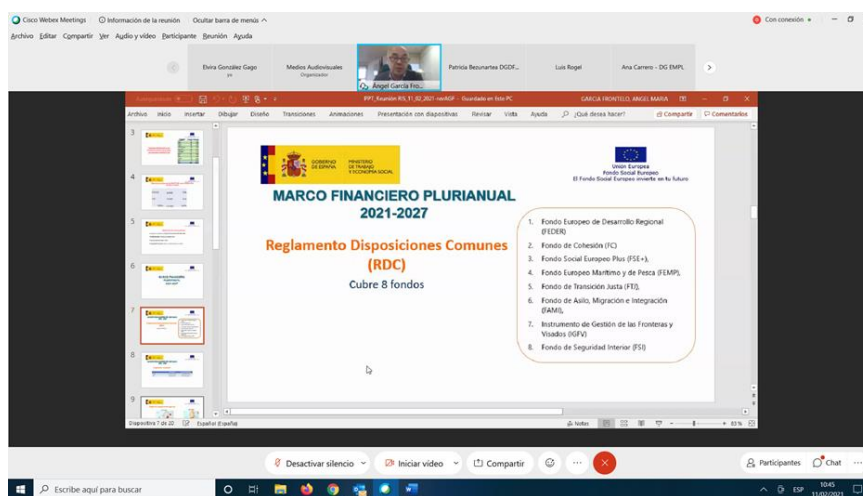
Cisco Webex Meetings  Información de la reunión  Ocultar barra de menús ^  Con conexión

Archivo  Editar  Compartir  Ver  Audio y vídeo  Participante  Reunión  Ayuda

Elvira González Gago
yo

Medios Audiovisuales
Organizador

Ángel García Fro...

Patricia Bezunartea DGDF...

Luis Rogel

Ana Carrero - DG EMPL

PPT_Reunión RIS_11_02_2021-cenAGF - Guardado en Este PC  GARCIA FRONTELO, ANGEL MARIA

Archivo  Inicio  Insertar  Dibujar  Diseño  Transiciones  Animaciones  Presentación con diapositivas  Revisar  Vista  Ayuda  ¿Qué desea hacer?  Compartir  Comentarios

GOBIERNO DE ESPAÑA  MINISTERIO DE TRABAJO Y ECONOMÍA SOCIAL

Unión Europea
Fondo Social Europeo
El Fondo Social Europeo invierte en tu futuro

MARCO FINANCIERO PLURIANUAL
2021-2027

Reglamento Disposiciones Comunes
(RDC)

Cubre 8 fondos

1. Fondo Europeo de Desarrollo Regional (FEDER)
2. Fondo de Cohesión (FC)
3. Fondo Social Europeo Plus (FSE+),
4. Fondo Europeo Marítimo y de Pesca (FEMP),
5. Fondo de Transición Justa (FTJ),
6. Fondo de Asilo, Migración e Integración (FAMI),
7. Instrumento de Gestión de las Fronteras y Visados (IGFV)
8. Fondo de Seguridad Interior (FSI)

Diapositiva 7 de 22  Español (España)  Notas  83 %

Desactivar silencio  Iniciar vídeo  Compartir  Participantes  Chat

Escribe aquí para buscar  ESP  10:45  11/02/2021